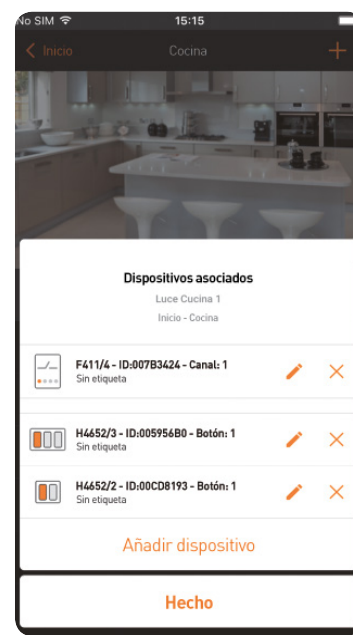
No SIM 15:15

Inicio Cocina +

Dispositivos asociados

Luce Cucina 1

Inicio - Cocina

F411/4 - ID:007B3424 - Canal: 1
Sin etiqueta

H4652/3 - ID:005956B0 - Botón: 1
Sin etiqueta

H4652/2 - ID:00CD8193 - Botón: 1
Sin etiqueta

Añadir dispositivo

Hecho